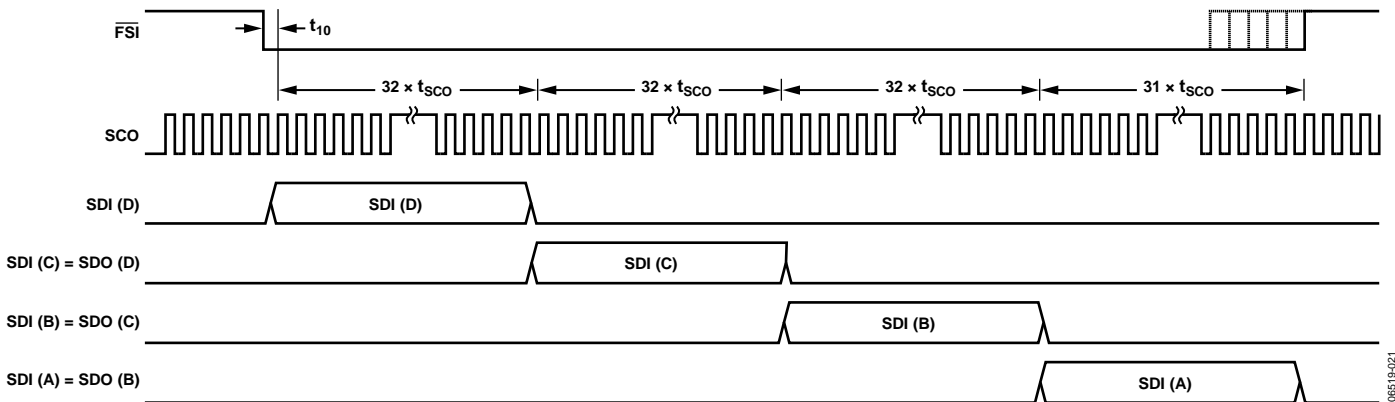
$\overline{FSI}$

$t_{10}$

$32 \times t_{SCO}$

$32 \times t_{SCO}$

$32 \times t_{SCO}$

$31 \times t_{SCO}$

SCO

SDI (D)

SDI (D)

SDI (C) = SDO (D)

SDI (C)

SDI (B) = SDO (C)

SDI (B)

SDI (A) = SDO (B)

SDI (A)

06519-021